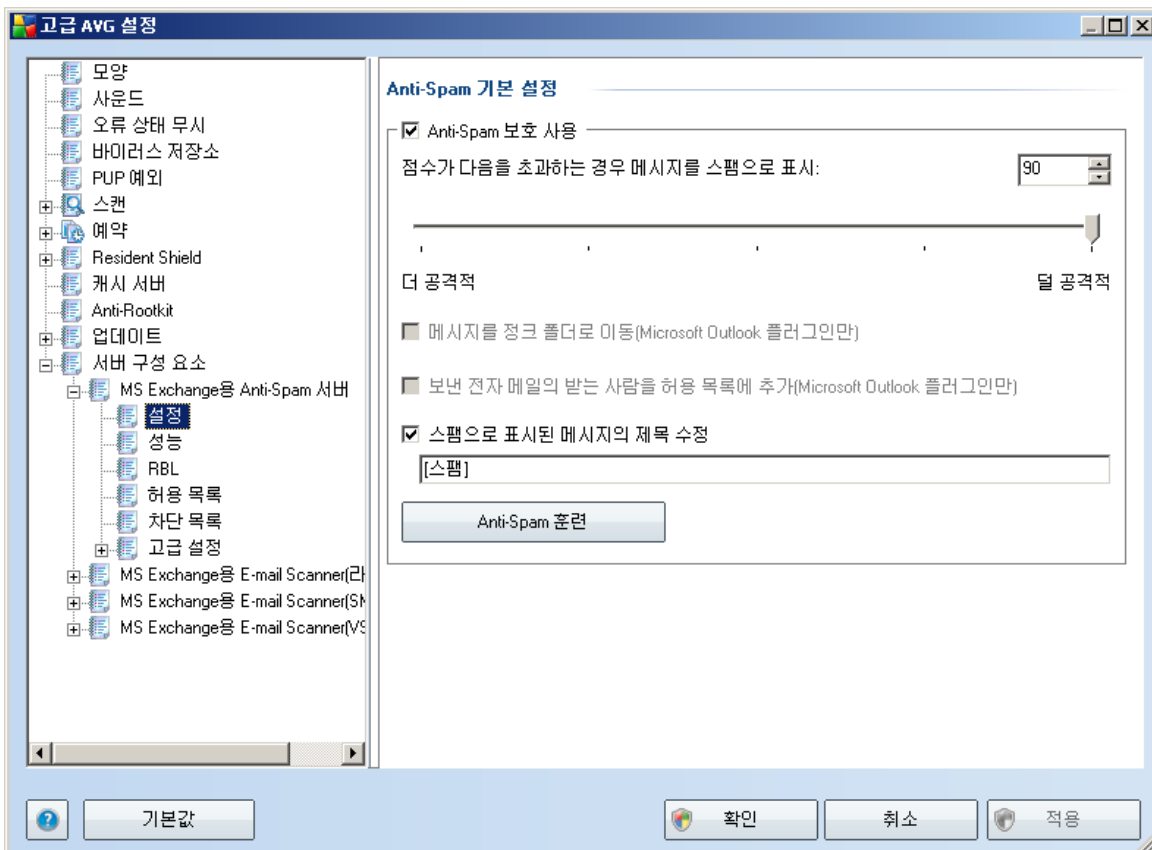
고급 AVG 설정

모양
사운드
오류 상태 무시
바이러스 저장소
PUP 예외
스캔
예약
Resident Shield
캐시 서버
Anti-Rootkit
업데이트
서버 구성 요소
MS Exchange용 Anti-Spam 서버
설정
성능
RBL
허용 목록
차단 목록
고급 설정
MS Exchange용 E-mail Scanner(라
MS Exchange용 E-mail Scanner(SM
MS Exchange용 E-mail Scanner(VS

Anti-Spam 기본 설정

☑ Anti-Spam 보호 사용
점수가 다음을 초과하는 경우 메시지를 스팸으로 표시: 90
더 공격적
덜 공격적
☐ 메시지를 정크 폴더로 이동(Microsoft Outlook 플러그인만)
☐ 보낸 전자 메일의 받는 사람을 허용 목록에 추가(Microsoft Outlook 플러그인만)
☑ 스팸으로 표시된 메시지의 제목 수정
[스팸]
Anti-Spam 훈련

기본값
확인
취소
적용